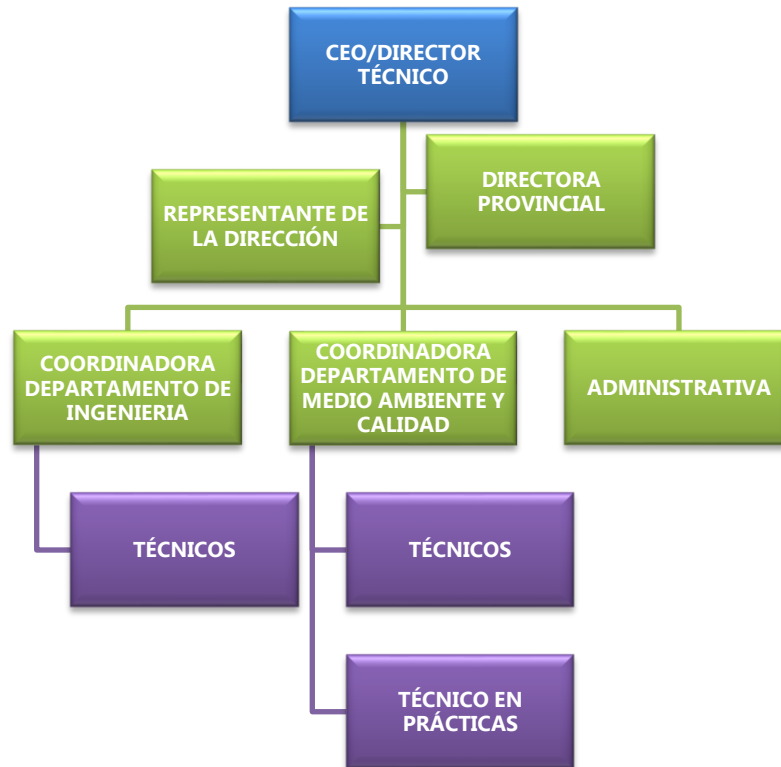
CEO/DIRECTOR TÉCNICO

REPRESENTANTE DE LA DIRECCIÓN

DIRECTORA PROVINCIAL

COORDINADORA DEPARTAMENTO DE INGENIERIA

COORDINADORA DEPARTAMENTO DE MEDIO AMBIENTE Y CALIDAD

ADMINISTRATIVA

TÉCNICOS

TÉCNICOS

TÉCNICO EN PRÁCTICAS